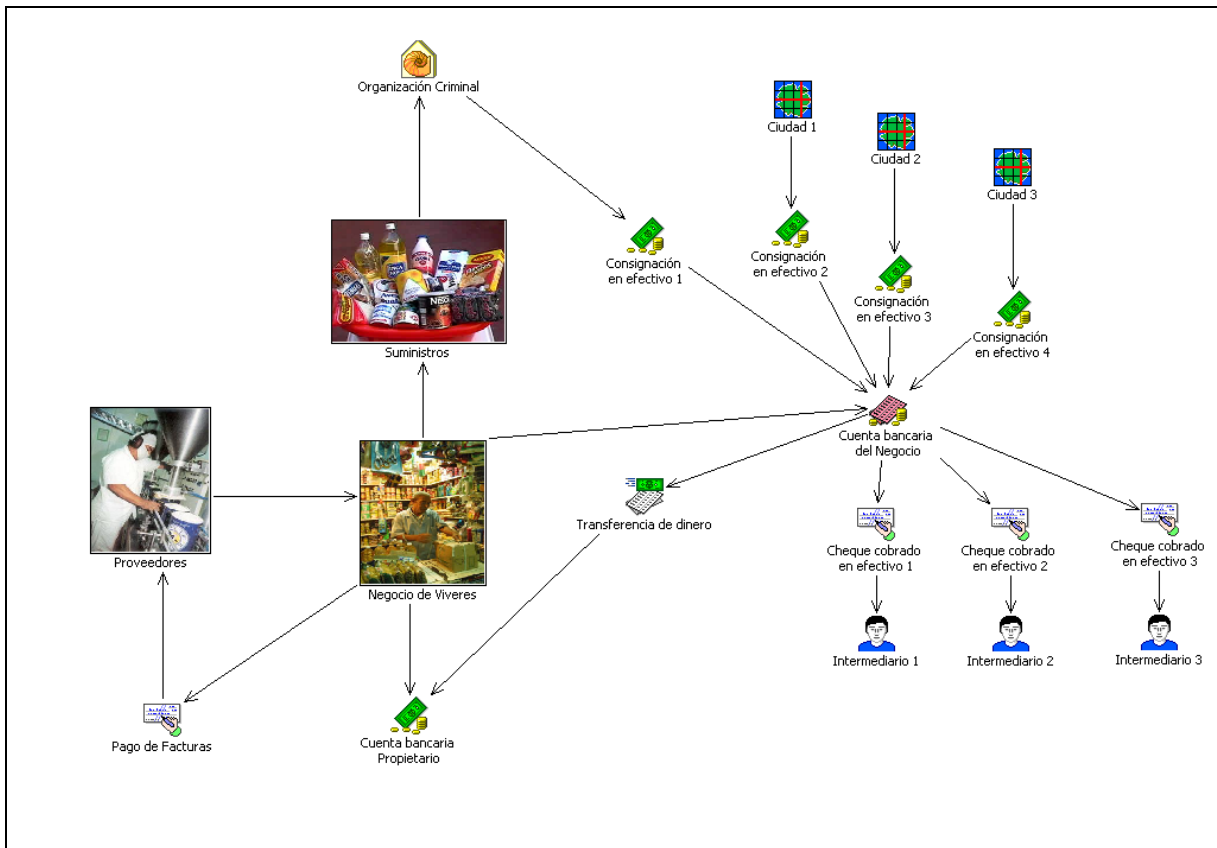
Organización Criminal

Ciudad 1

Ciudad 2

Ciudad 3

Consignación en efectivo 1

Consignación en efectivo 2

Consignación en efectivo 3

Consignación en efectivo 4

Suministros

Cuenta bancaria del Negocio

Transferencia de dinero

Proveedores

Negocio de Viveres

Cheque cobrado en efectivo 1

Cheque cobrado en efectivo 2

Cheque cobrado en efectivo 3

Intermediario 1

Intermediario 2

Intermediario 3

Pago de Facturas

Cuenta bancaria Propietario